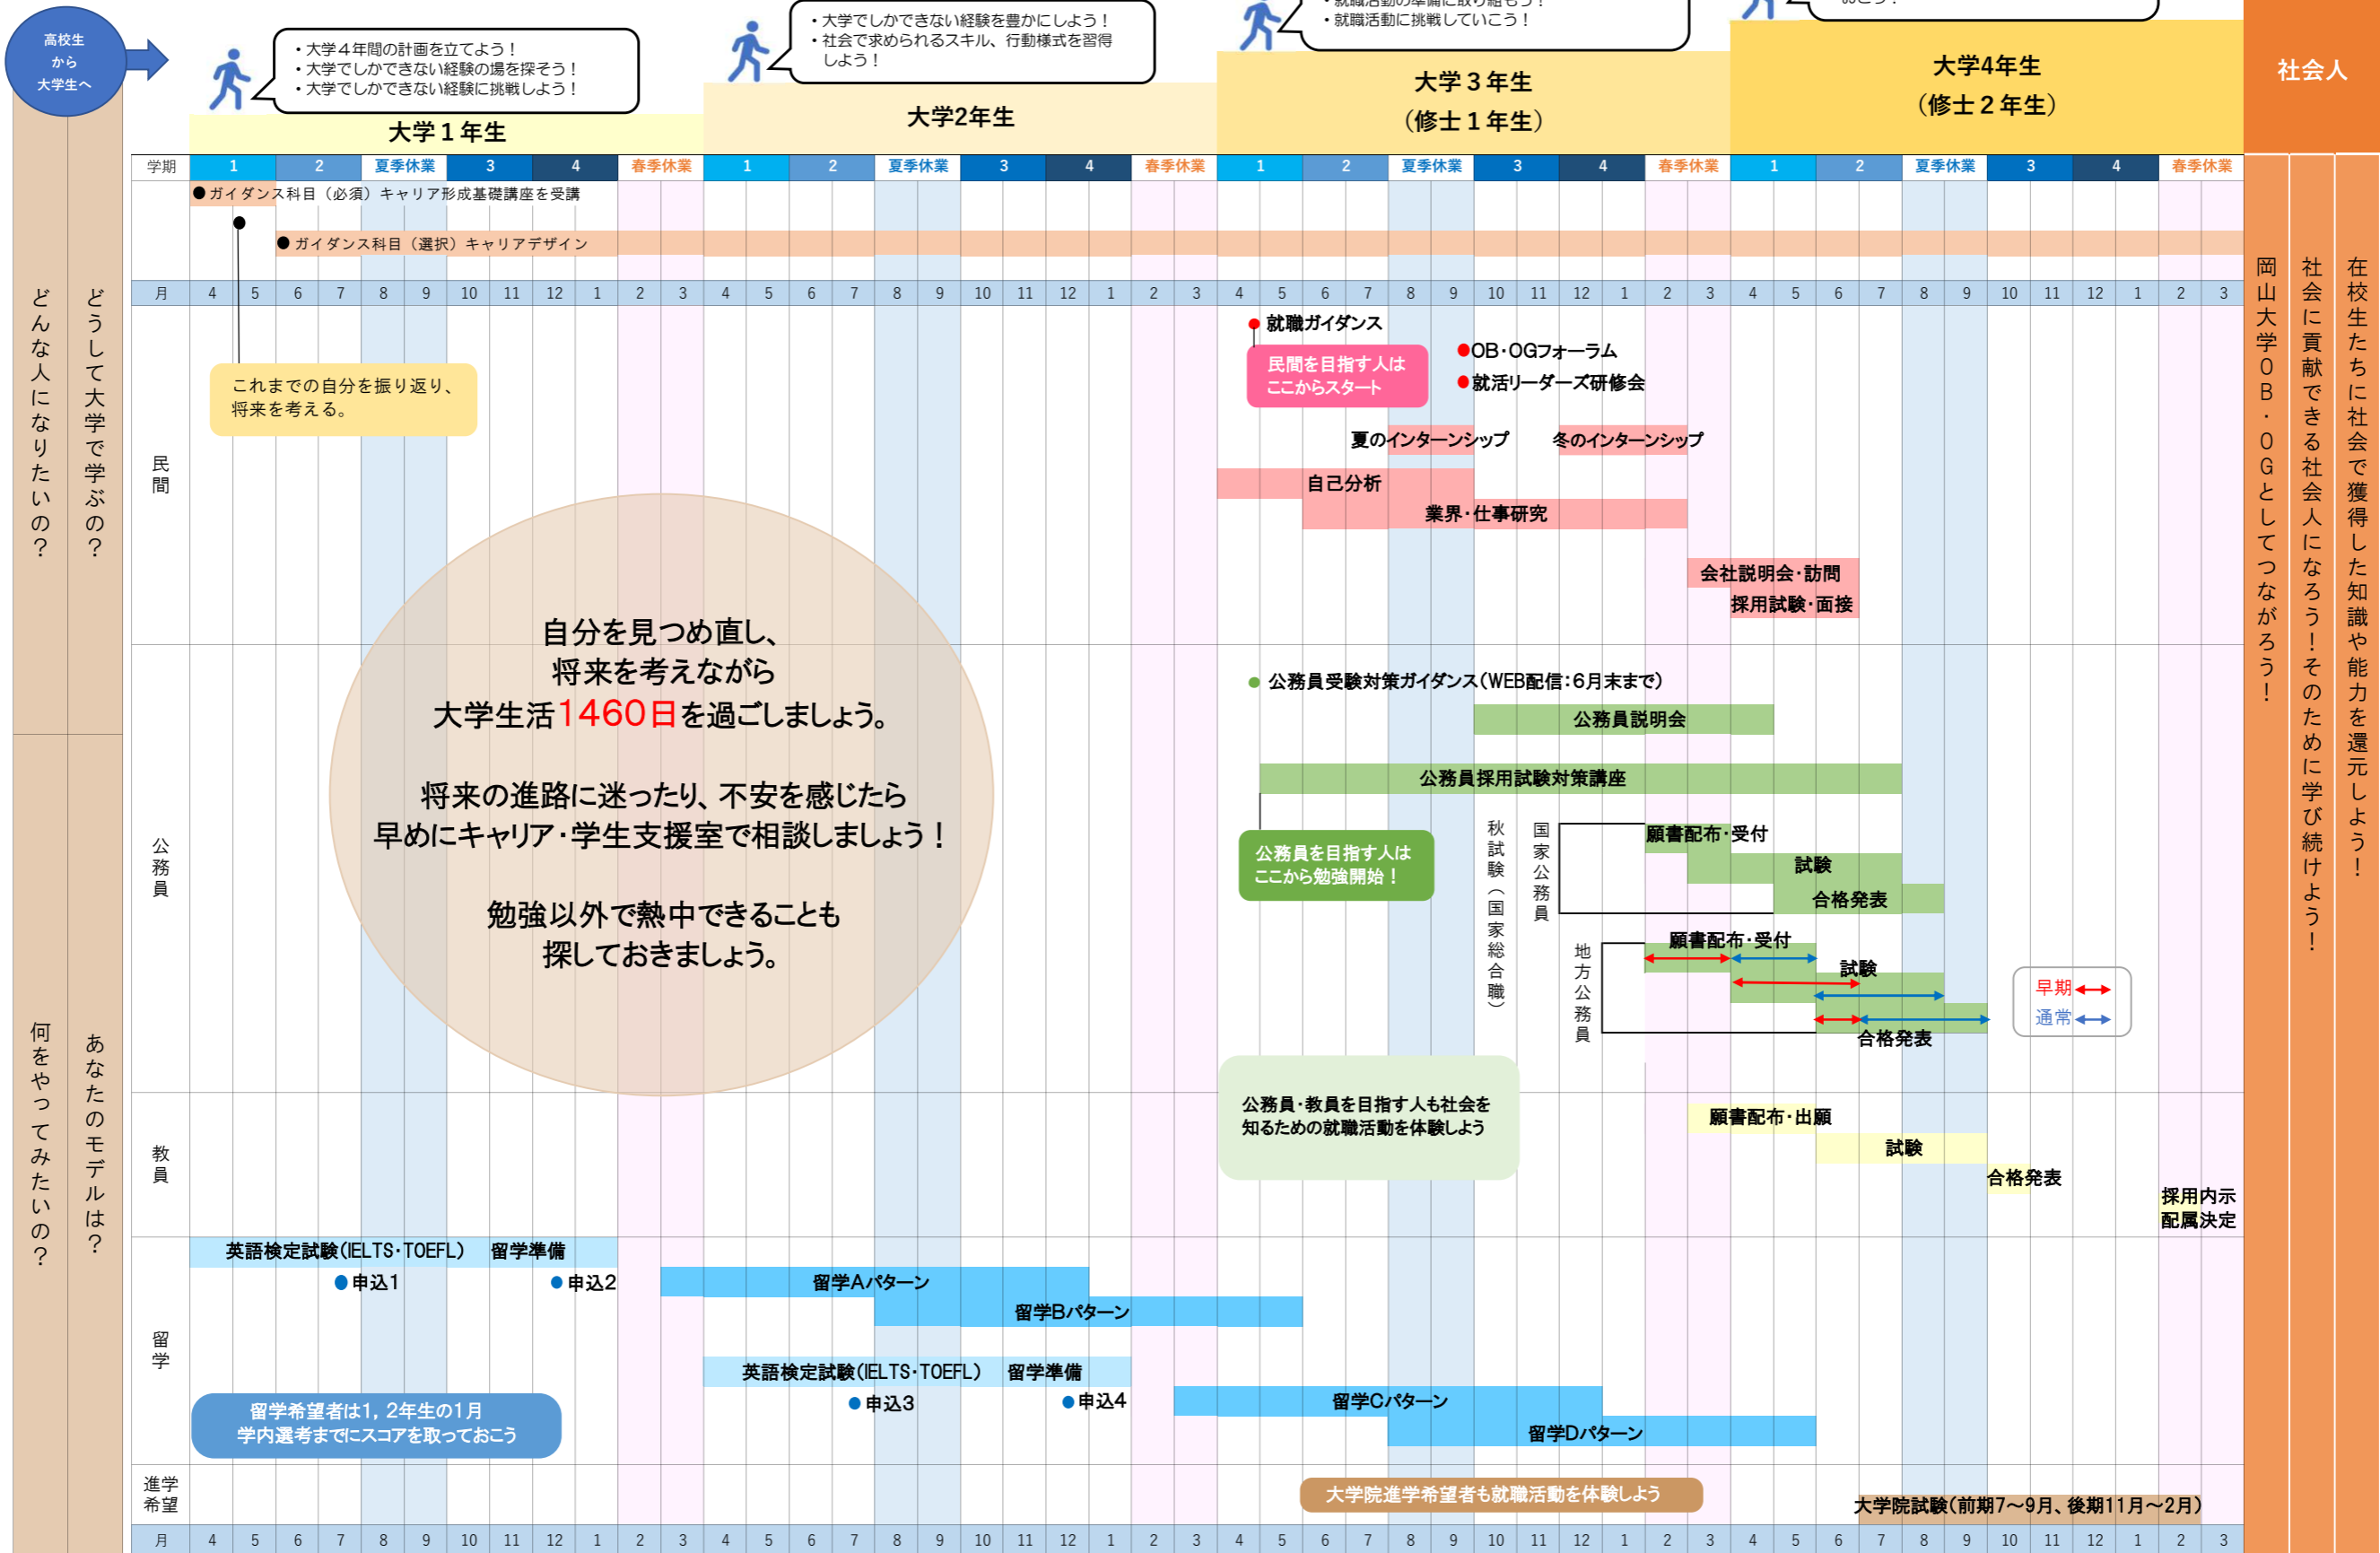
高校生から大学生へ

・大学4年間の計画を立てよう！
・大学でしかできない経験の場を探そう！
・大学でしかできない経験に挑戦しよう！

大学１年生

・大学でしかできない経験を豊かにしよう！
・社会で求められるスキル、行動様式を習得しよう！

大学2年生

・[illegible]
・就職活動に挑戦していこう！

大学３年生
（修士１年生）

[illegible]

大学4年生
（修士２年生）

社会人

| 学期 | 1 | 2 | 夏季休業 | 3 | 4 | 春季休業 | 1 | 2 | 夏季休業 | 3 | 4 | 春季休業 | 1 | 2 | 夏季休業 | 3 | 4 | 春季休業 | 1 | 2 | 夏季休業 | 3 | 4 | 春季休業 |
|---|---|---|---|---|---|---|---|---|---|---|---|---|---|---|---|---|---|---|---|---|---|---|---|---|

●ガイダンス科目（必須）キャリア形成基礎講座を受講
●ガイダンス科目（選択）キャリアデザイン

月 4 5 6 7 8 9 10 11 12 1 2 3 4 5 6 7 8 9 10 11 12 1 2 3 4 5 6 7 8 9 10 11 12 1 2 3 4 5 6 7 8 9 10 11 12 1 2 3

どんな人になりたいの？
どうして大学で学ぶの？
何をやってみたいの？
あなたのモデルは？

民間

これまでの自分を振り返り、将来を考える。

●就職ガイダンス
民間を目指す人はここからスタート
●OB･OGフォーラム
●就活リーダーズ研修会
夏のインターンシップ
冬のインターンシップ
自己分析
業界･仕事研究
会社説明会･訪問
採用試験･面接

自分を見つめ直し、
将来を考えながら
大学生活1460日を過ごしましょう。

将来の進路に迷ったり、不安を感じたら
早めにキャリア･学生支援室で相談しましょう！

勉強以外で熱中できることも
探しておきましょう。

公務員

● 公務員受験対策ガイダンス（WEB配信：6月末まで）
公務員説明会
公務員採用試験対策講座
公務員を目指す人はここから勉強開始！
秋試験（国家総合職）
国家公務員
願書配布･受付
試験
合格発表
地方公務員
願書配布･受付
試験
合格発表
早期
通常

公務員･教員を目指す人も社会を知るための就職活動を体験しよう

教員

願書配布･出願
試験
合格発表
採用内示
配属決定

留学

英語検定試験（IELTS･TOEFL） 留学準備
●申込1
●申込2
留学Aパターン
留学Bパターン
英語検定試験（IELTS･TOEFL） 留学準備
●申込3
●申込4
留学Cパターン
留学Dパターン
留学希望者は1，2年生の1月
学内選考までにスコアを取っておこう

進学希望

大学院進学希望者も就職活動を体験しよう
大学院試験（前期7～9月、後期11月～2月）

月 4 5 6 7 8 9 10 11 12 1 2 3 4 5 6 7 8 9 10 11 12 1 2 3 4 5 6 7 8 9 10 11 12 1 2 3 4 5 6 7 8 9 10 11 12 1 2 3

岡山大学OB･OGとしてつながろう！
社会に貢献できる社会人になろう！そのために学び続けよう！
在校生たちに社会で獲得した知識や能力を還元しよう！